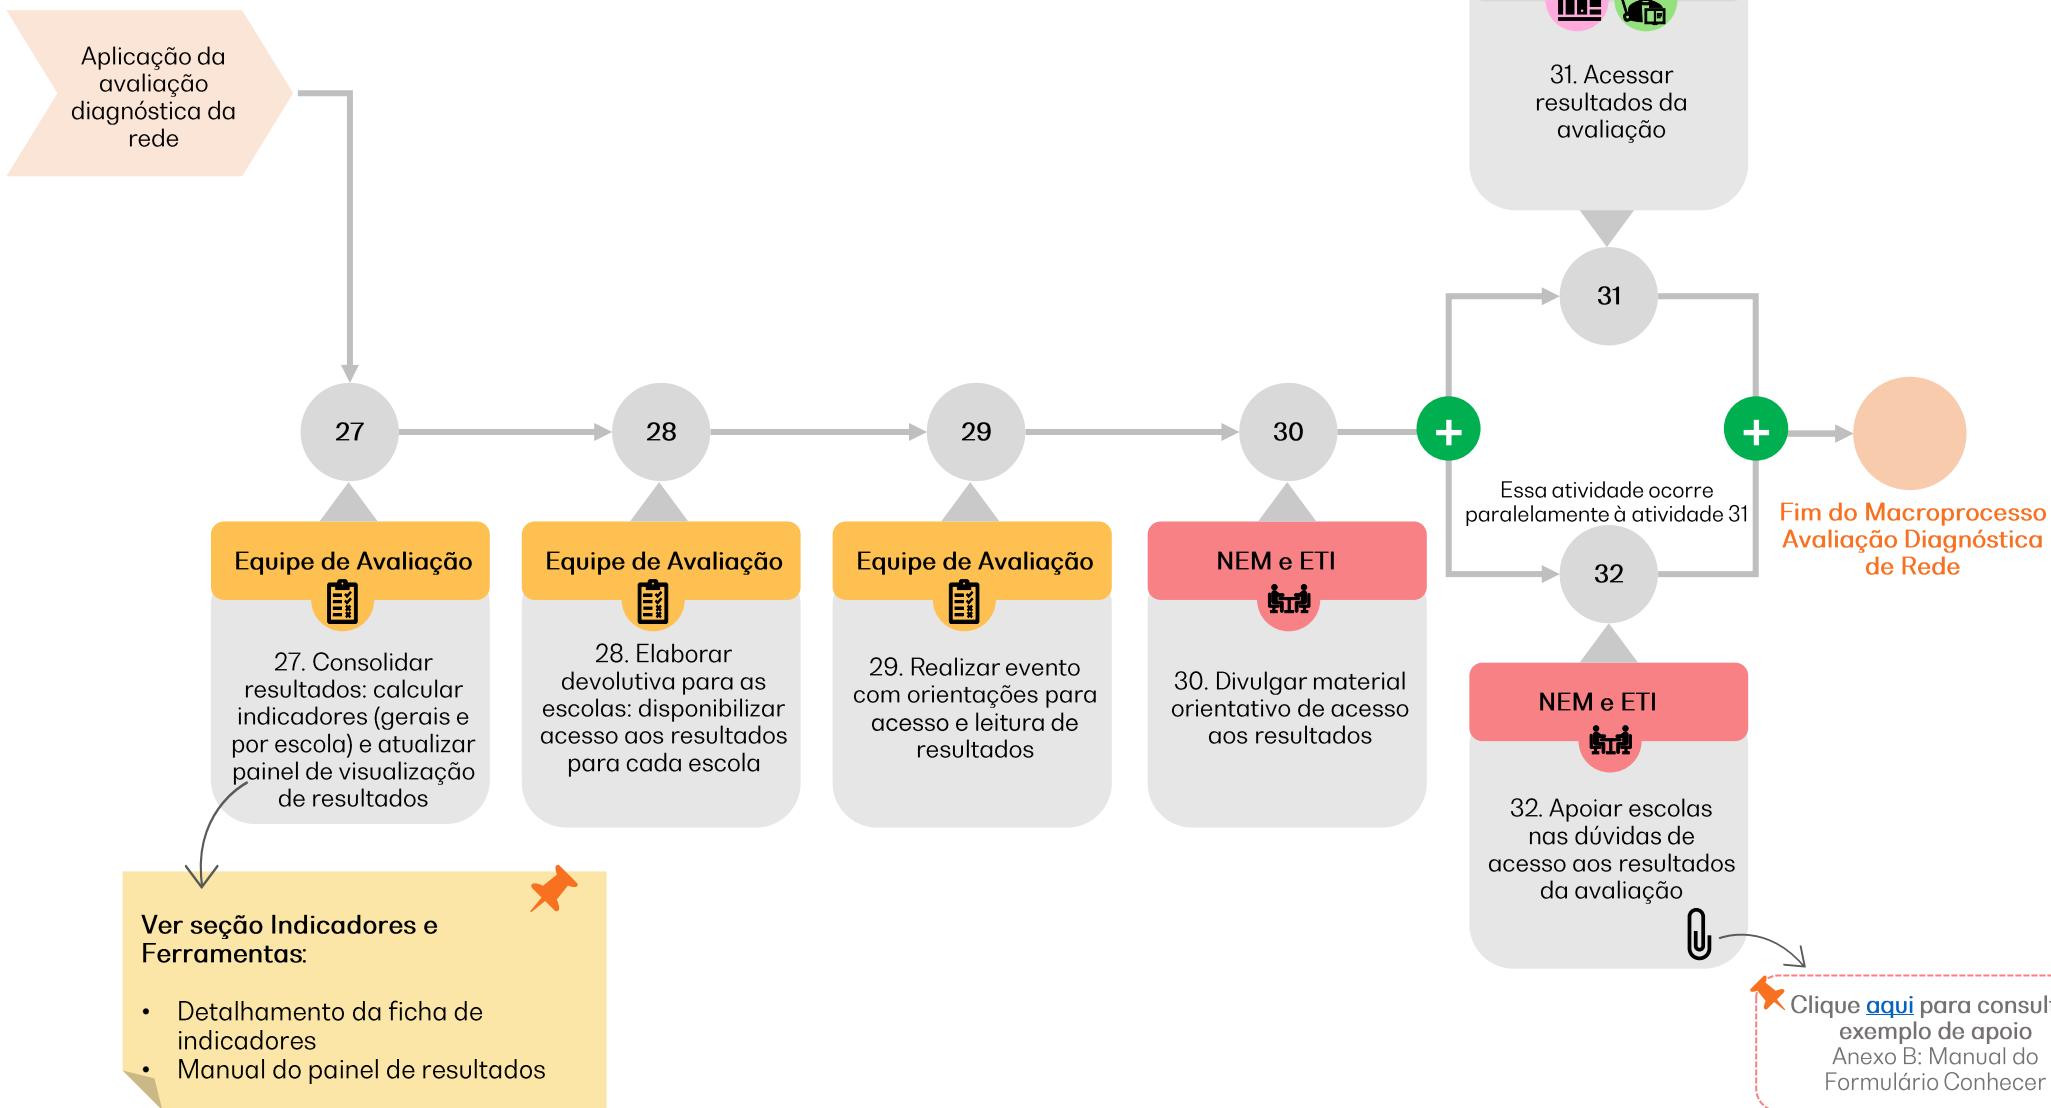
Aplicação da avaliação diagnóstica da rede

31. Acessar resultados da avaliação

31

27

28

29

30

Essa atividade ocorre paralelamente à atividade 31

32

Fim do Macroprocesso Avaliação Diagnóstica de Rede

Equipe de Avaliação

27. Consolidar resultados: calcular indicadores (gerais e por escola) e atualizar painel de visualização de resultados

Equipe de Avaliação

28. Elaborar devolutiva para as escolas: disponibilizar acesso aos resultados para cada escola

Equipe de Avaliação

29. Realizar evento com orientações para acesso e leitura de resultados

NEM e ETI

30. Divulgar material orientativo de acesso aos resultados

NEM e ETI

32. Apoiar escolas nas dúvidas de acesso aos resultados da avaliação

Ver seção Indicadores e Ferramentas:

- Detalhamento da ficha de indicadores
- Manual do painel de resultados

Clique aqui para consul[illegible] exemplo de apoio
Anexo B: Manual do Formulário Conhecer